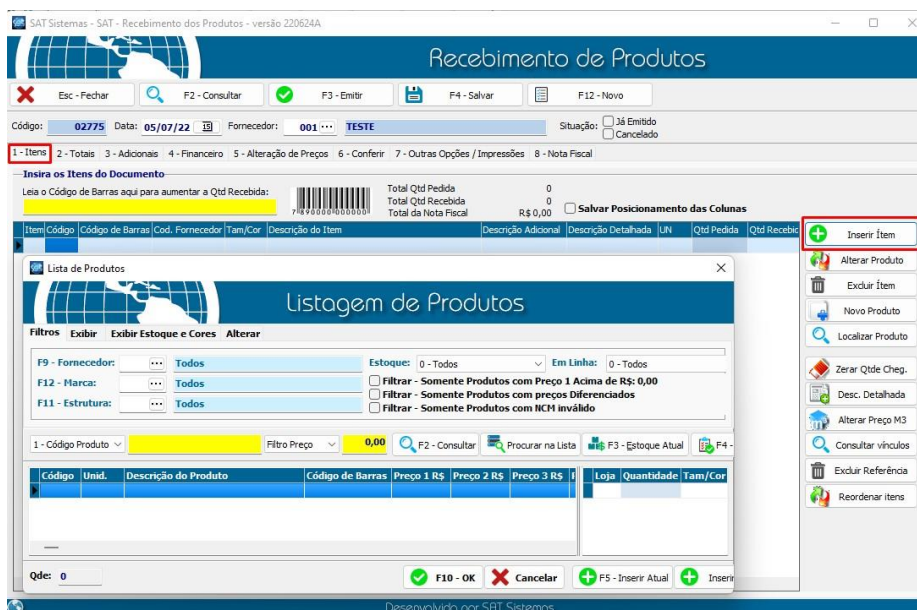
SAT Sistemas - SAT - Recebimento dos Produtos - versão 220624A

Recebimento de Produtos

Esc - Fechar
F2 - Consultar
F3 - Emitir
F4 - Salvar
F12 - Novo

Código: 02775 Data: 05/07/22 Fornecedor: 001 TESTE
Situação: Já Emitido Cancelado

1 - Itens 2 - Totais 3 - Adicionais 4 - Financeiro 5 - Alteração de Preços 6 - Conferir 7 - Outras Opções / Impressões 8 - Nota Fiscal

Insira os Itens do Documento
Leia o Código de Barras aqui para aumentar a Qtd Recebida:
7890000000000
Total Qtd Pedida 0
Total Qtd Recebida 0
Total da Nota Fiscal R$ 0,00
Salvar Posicionamento das Colunas

| Item | Código | Código de Barras | Cod. Fornecedor | Tam/Cor | Descrição do Item | Descrição Adicional | Descrição Detalhada | UN | Qtd Pedida | Qtd Recebid |
|---|---|---|---|---|---|---|---|---|---|---|

Inserir Ítem
Alterar Produto
Excluir Ítem
Novo Produto
Localizar Produto
Zerar Qtde Cheg.
Desc. Detalhada
Alterar Preço M3
Consultar vínculos
Excluir Referência
Reordenar itens

Lista de Produtos

Listagem de Produtos

Filtros Exibir Exibir Estoque e Cores Alterar

F9 - Fornecedor: Todos
F12 - Marca: Todos
F11 - Estrutura: Todos
Estoque: 0 - Todos
Em Linha: 0 - Todos
Filtrar - Somente Produtos com Preço 1 Acima de R$: 0,00
Filtrar - Somente Produtos com preços Diferenciados
Filtrar - Somente Produtos com NCM inválido

1 - Código Produto
Filtro Preço 0,00
F2 - Consultar
Procurar na Lista
F3 - Estoque Atual
F4 -

| Código | Unid. | Descrição do Produto | Código de Barras | Preço 1 R$ | Preço 2 R$ | Preço 3 R$ |
|---|---|---|---|---|---|---|

| Loja | Quantidade | Tam/Cor |
|---|---|---|

Qde: 0
F10 - OK
Cancelar
F5 - Inserir Atual
Inseri

Desenvolvido por SAT Sistemas